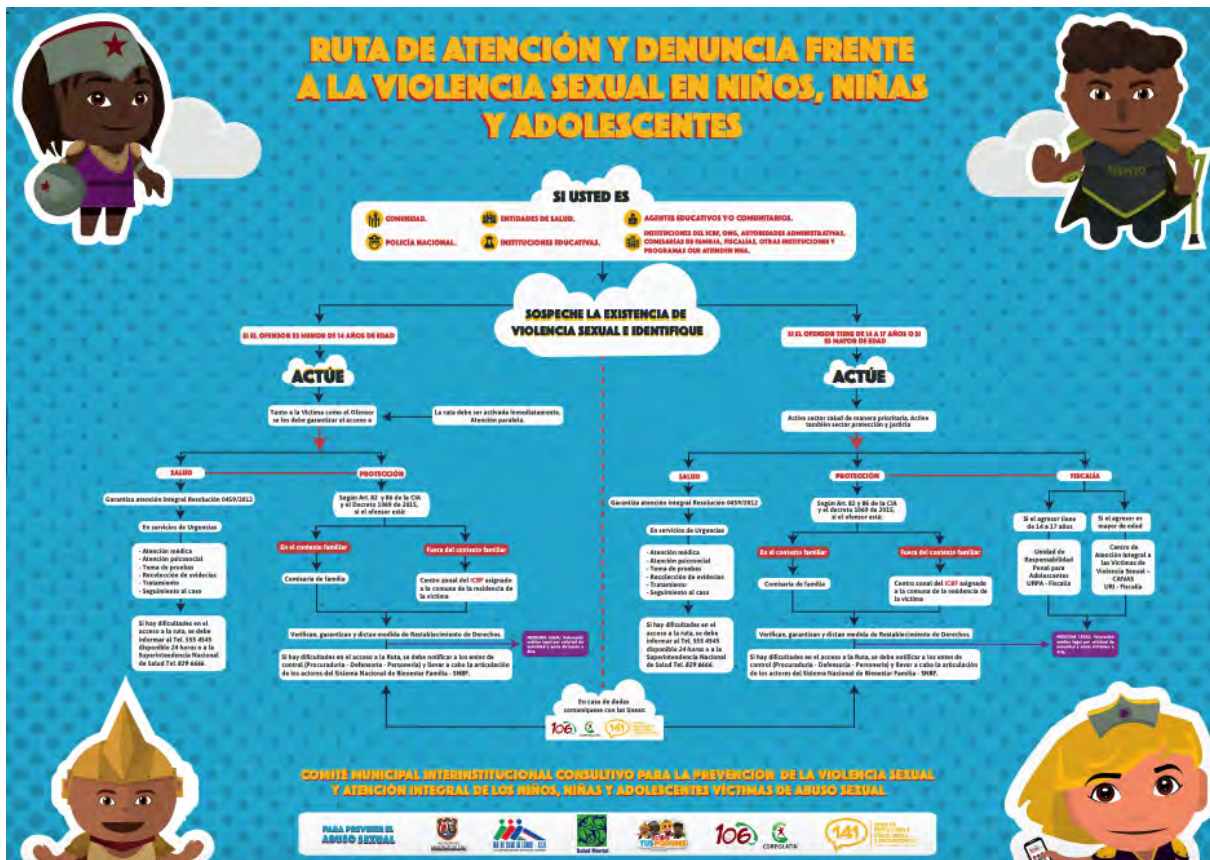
RUTA DE ATENCIÓN Y DENUNCIA FRENTE A LA VIOLENCIA SEXUAL EN NIÑOS, NIÑAS Y ADOLESCENTES

SI USTED ES

COMUNIDAD.
ENTIDADES DE SALUD.
AGENTES EDUCATIVOS Y/O COMUNITARIOS.
POLICÍA NACIONAL.
INSTITUCIONES EDUCATIVAS.
INSTITUCIONES DEL ICBF, ONG, AUTORIDADES ADMINISTRATIVAS, COMISARÍAS DE FAMILIA, FISCALÍAS, OTRAS INSTITUCIONES Y PROGRAMAS QUE ATIENDEN NNA.

SOSPECHE LA EXISTENCIA DE VIOLENCIA SEXUAL E IDENTIFIQUE

SI EL OFENSOR ES MENOR DE 14 AÑOS DE EDAD

ACTÚE

Tanto a la Víctima como al Ofensor se les debe garantizar el acceso a

La ruta debe ser activada inmediatamente. Atención paralela.

SALUD

PROTECCIÓN

Garantiza atención Integral Resolución 0459/2012

En servicios de Urgencias

- Atención médica
- Atención psicosocial
- Toma de pruebas
- Recolección de evidencias
- Tratamiento
- Seguimiento al caso

Si hay dificultades en el acceso a la ruta, se debe informar al Tel. 595 4545 disponible 24 horas o a la Superintendencia Nacional de Salud Tel. 629 6666.

Según Art. 82 y 86 de la CIA y el Decreto 1069 de 2015, si el ofensor está:

En el contexto familiar

Fuera del contexto familiar

Comisaría de familia

Centro zonal del ICBF asignado a la comuna de la residencia de la víctima

Verifican, garantizan y dictan medida de Restablecimiento de Derechos.

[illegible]

Si hay dificultades en el acceso a la Ruta, se debe notificar a los entes de control (Procuraduría - Defensoría - Personería) y llevar a cabo la articulación de los actores del Sistema Nacional de Bienestar Familia - SNBF.

SI EL OFENSOR TIENE DE 14 A 17 AÑOS O SI ES MAYOR DE EDAD

ACTÚE

Active sector salud de manera prioritaria. Active también sector protección y justicia

SALUD

PROTECCIÓN

FISCALÍA

Garantiza atención Integral Resolución 0459/2012

En servicios de Urgencias

- Atención médica
- Atención psicosocial
- Toma de pruebas
- Recolección de evidencias
- Tratamiento
- Seguimiento al caso

Si hay dificultades en el acceso a la ruta, se debe informar al Tel. 595 4545 disponible 24 horas o a la Superintendencia Nacional de Salud Tel. 629 6666.

Según Art. 82 y 86 de la CIA y el decreto 1069 de 2015, si el ofensor está:

En el contexto familiar

Fuera del contexto familiar

Comisaría de familia

Centro zonal del ICBF asignado a la comuna de la residencia de la víctima

Si el agresor tiene de 14 a 17 años

Si el agresor es mayor de edad

Unidad de Responsabilidad Penal para Adolescentes URPA - Fiscalía

Centro de Atención Integral a las Víctimas de Violencia Sexual - CAIVAS URI - Fiscalía

Verifican, garantizan y dictan medida de Restablecimiento de Derechos.

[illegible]

Si hay dificultades en el acceso a la Ruta, se debe notificar a los entes de control (Procuraduría - Defensoría - Personería) y llevar a cabo la articulación de los actores del Sistema Nacional de Bienestar Familia - SNBF.

En caso de dudas comuníquese con las líneas:

106 141

COMITÉ MUNICIPAL INTERINSTITUCIONAL CONSULTIVO PARA LA PREVENCIÓN DE LA VIOLENCIA SEXUAL Y ATENCIÓN INTEGRAL DE LOS NIÑOS, NIÑAS Y ADOLESCENTES VÍCTIMAS DE ABUSO SEXUAL

PARA PREVENIR EL ABUSO SEXUAL

Salud Mental

TUS POMPINES

106 CORPOLATIN

141